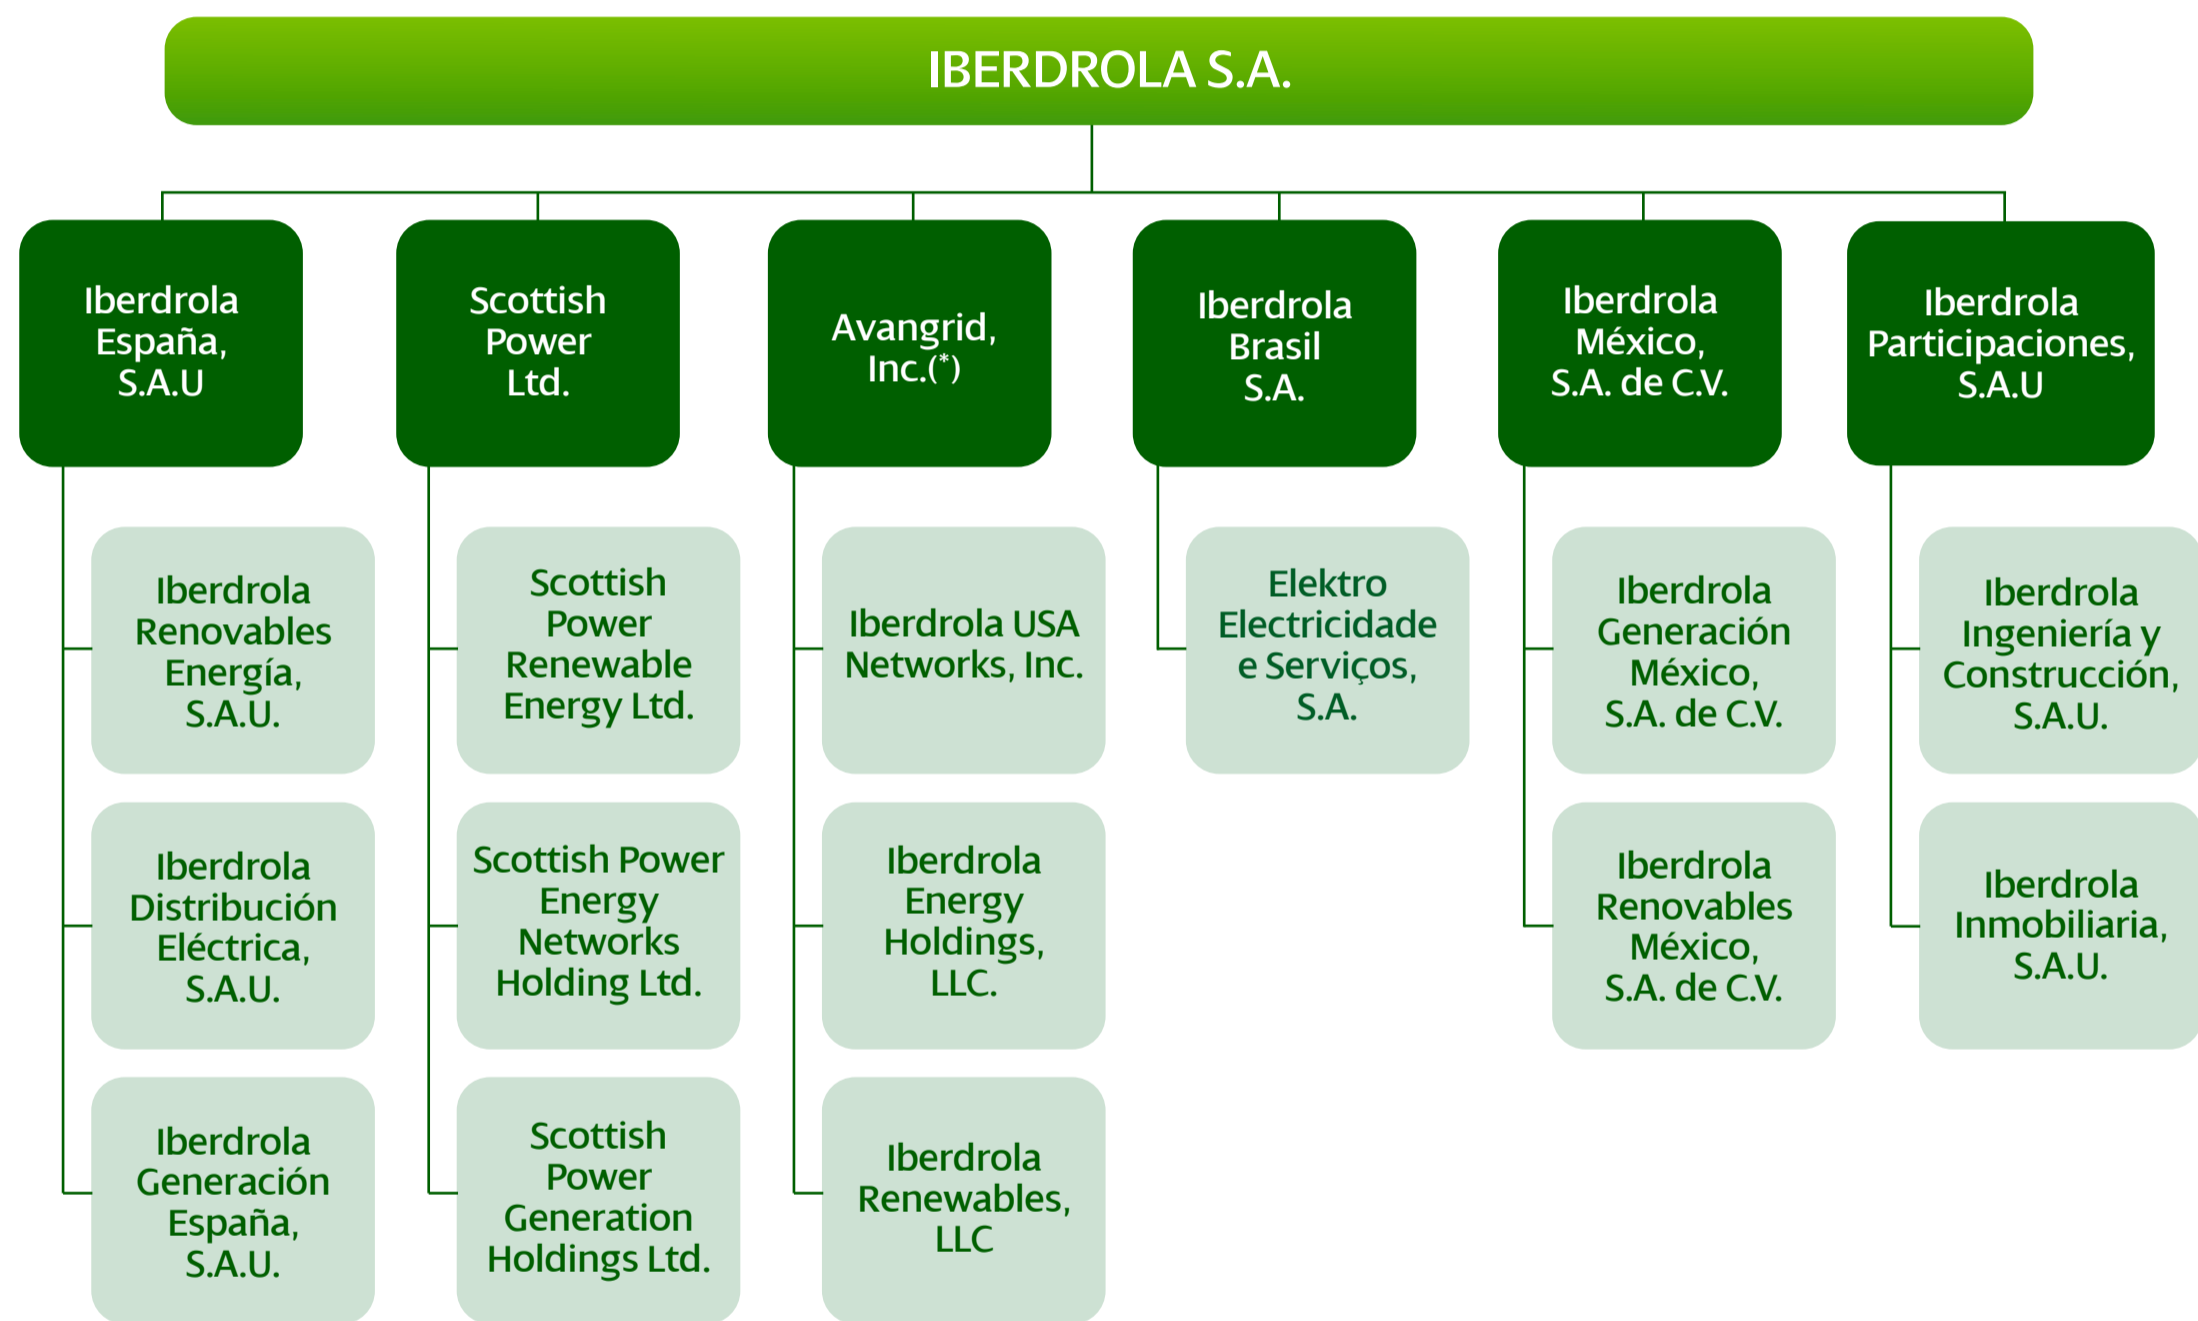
IBERDROLA S.A.

Iberdrola España, S.A.U

Scottish Power Ltd.

Avangrid, Inc.(*)

Iberdrola Brasil S.A.

Iberdrola México, S.A. de C.V.

Iberdrola Participaciones, S.A.U

Iberdrola Renovables Energía, S.A.U.

Iberdrola Distribución Eléctrica, S.A.U.

Iberdrola Generación España, S.A.U.

Scottish Power Renewable Energy Ltd.

Scottish Power Energy Networks Holding Ltd.

Scottish Power Generation Holdings Ltd.

Iberdrola USA Networks, Inc.

Iberdrola Energy Holdings, LLC.

Iberdrola Renewables, LLC

Elektro Electricidade e Serviços, S.A.

Iberdrola Generación México, S.A. de C.V.

Iberdrola Renovables México, S.A. de C.V.

Iberdrola Ingeniería y Construcción, S.A.U.

Iberdrola Inmobiliaria, S.A.U.